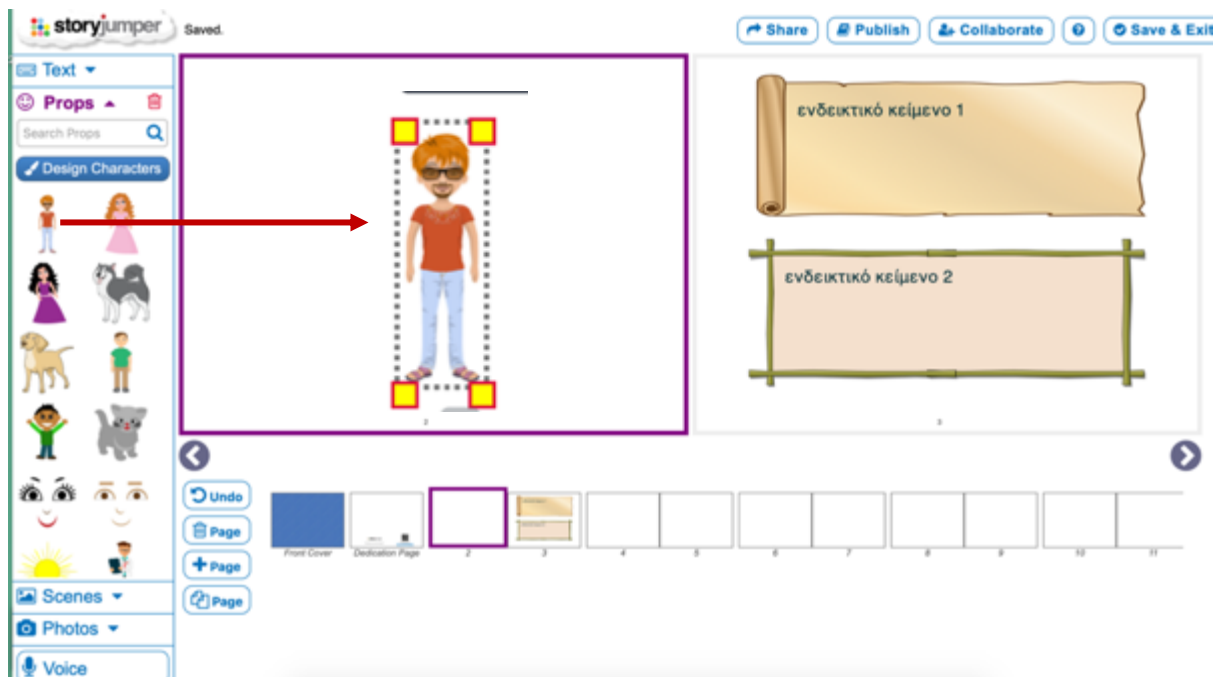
storyjumper Saved.

Share Publish Collaborate ? Save & Exit

Text
Props
Search Props
Design Characters

Scenes
Photos
Voice

ενδεικτικό κείμενο 1

ενδεικτικό κείμενο 2

2

3

Undo
Page
Page
Page

Front Cover Dedication Page 2 3 4 5 6 7 8 9 10 11